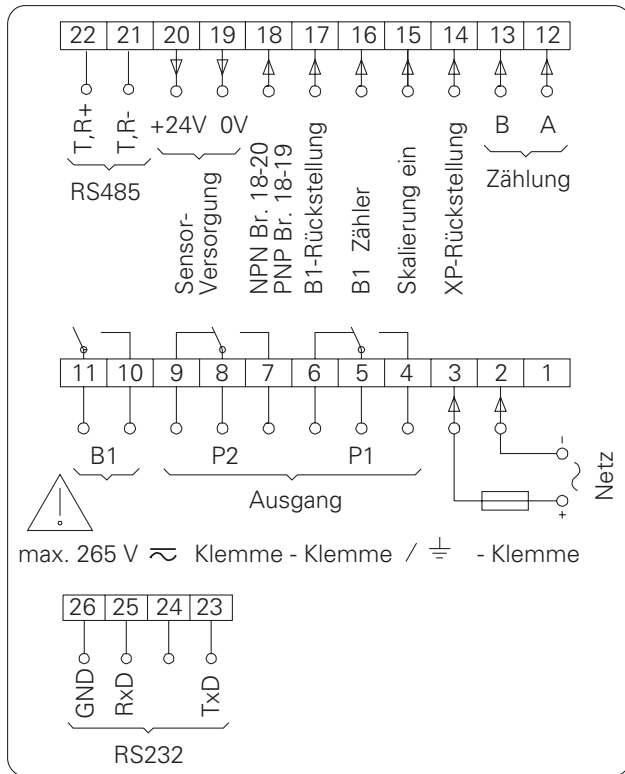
| 22 | 21 | 20 | 19 | 18 | 17 | 16 | 15 | 14 | 13 | 12 |
|---|---|---|---|---|---|---|---|---|---|---|

T,R+ T,R-
RS485

+24V 0V
Sensor-Versorgung

NPN Br. 18-20
PNP Br. 18-19

B1-Rückstellung

B1 Zähler

Skalierung ein

XP-Rückstellung

B A
Zählung

| 11 | 10 | 9 | 8 | 7 | 6 | 5 | 4 | 3 | 2 | 1 |
|---|---|---|---|---|---|---|---|---|---|---|

B1 P2 P1
Ausgang

-
~
+
Netz

max. 265 V $\approx$ Klemme - Klemme / $\pm$ - Klemme

| 26 | 25 | 24 | 23 |
|---|---|---|---|

GND RxD TxD
RS232